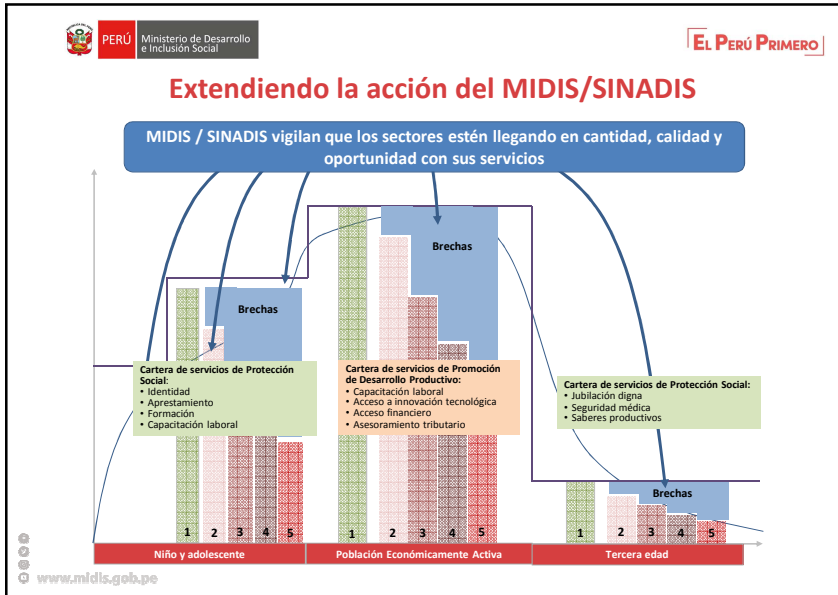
PERÚ Ministerio de Desarrollo e Inclusión Social

EL PERÚ PRIMERO

Extendiendo la acción del MIDIS/SINADIS

MIDIS / SINADIS vigilan que los sectores estén llegando en cantidad, calidad y oportunidad con sus servicios

Brechas

Brechas

Brechas

Cartera de servicios de Protección Social:
• Identidad
• Aprestamiento
• Formación
• Capacitación laboral

Cartera de servicios de Promoción de Desarrollo Productivo:
• Capacitación laboral
• Acceso a innovación tecnológica
• Acceso financiero
• Asesoramiento tributario

Cartera de servicios de Protección Social:
• Jubilación digna
• Seguridad médica
• Saberes productivos

1 2 3 4 5

1 2 3 4 5

1 2 3 4 5

Niño y adolescente | Población Económicamente Activa | Tercera edad

www.midis.gob.pe